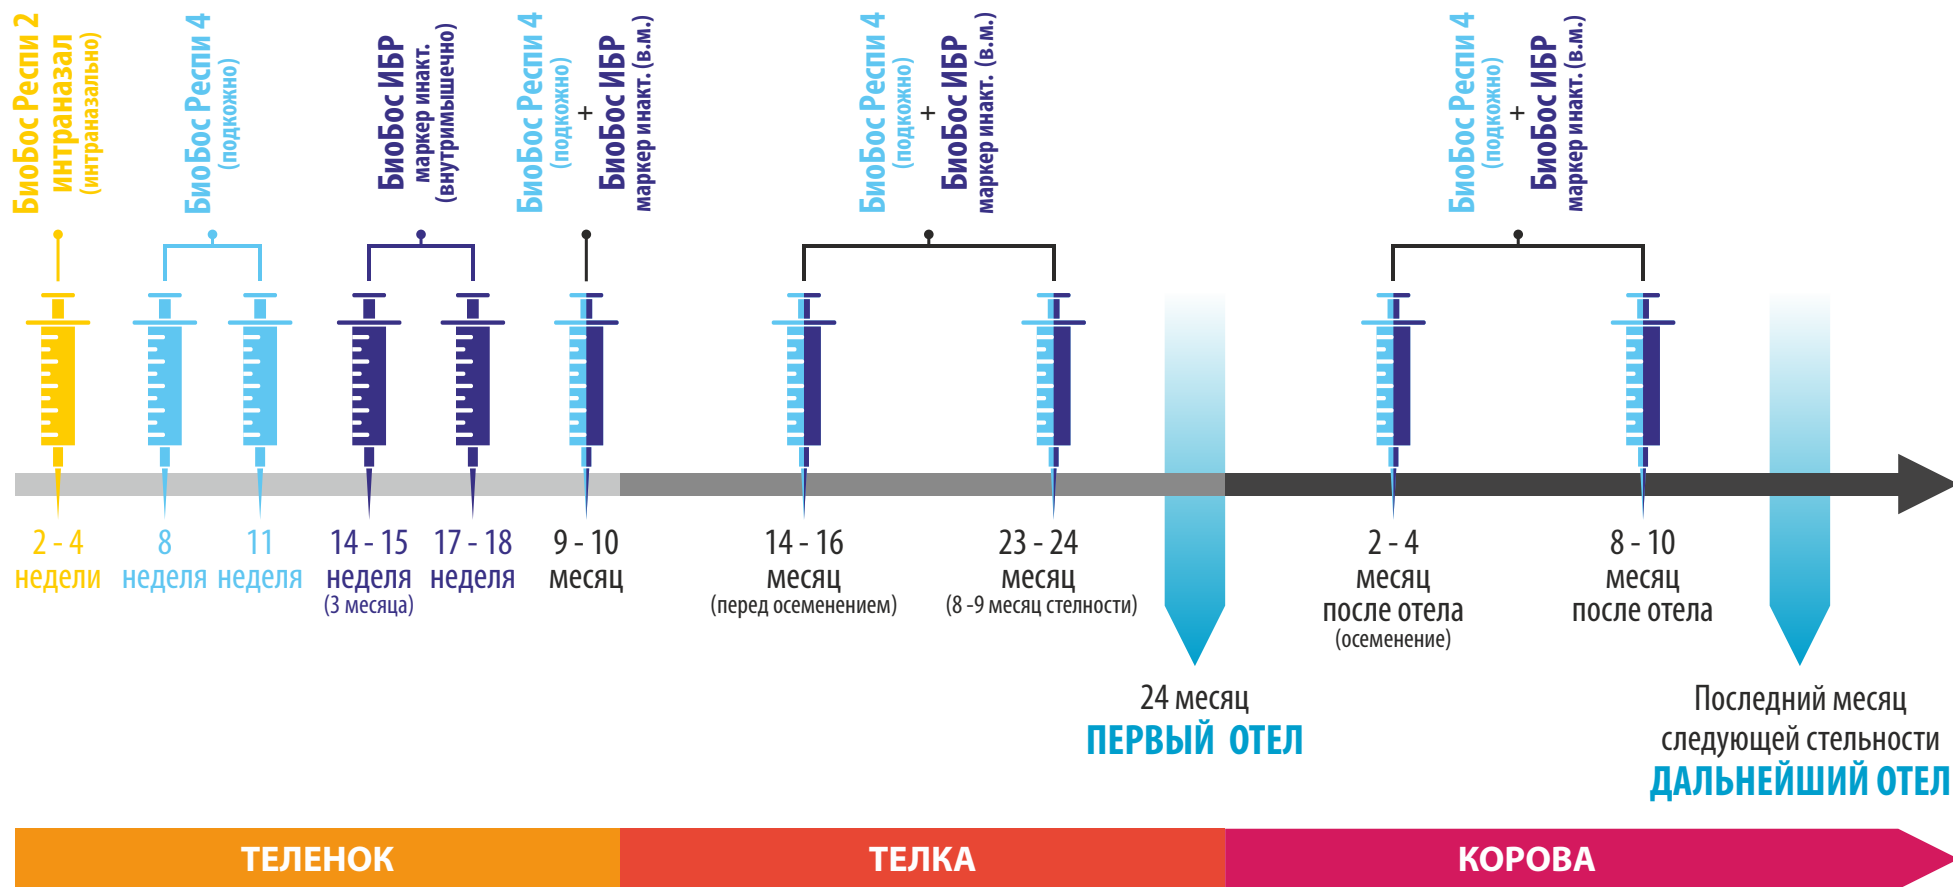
БиоБос Респи 2 интраназал (интраназально)

БиоБос Респи 4 (подкожно)

БиоБос ИБР маркер инакт. (внутримышечно)

БиоБос Респи 4 (подкожно) + БиоБос ИБР маркер инакт. (в.м.)

БиоБос Респи 4 (подкожно) + БиоБос ИБР маркер инакт. (в.м.)

БиоБос Респи 4 (подкожно) + БиоБос ИБР маркер инакт. (в.м.)

2 - 4 недели

8 неделя

11 неделя

14 - 15 неделя (3 месяца)

17 - 18 неделя

9 - 10 месяц

14 - 16 месяц (перед осеменением)

23 - 24 месяц (8 -9 месяц стелности)

24 месяц
ПЕРВЫЙ ОТЕЛ

2 - 4 месяц после отела (осеменение)

8 - 10 месяц после отела

Последний месяц следующей стельности
ДАЛЬНЕЙШИЙ ОТЕЛ

ТЕЛЕНОК

ТЕЛКА

КОРОВА